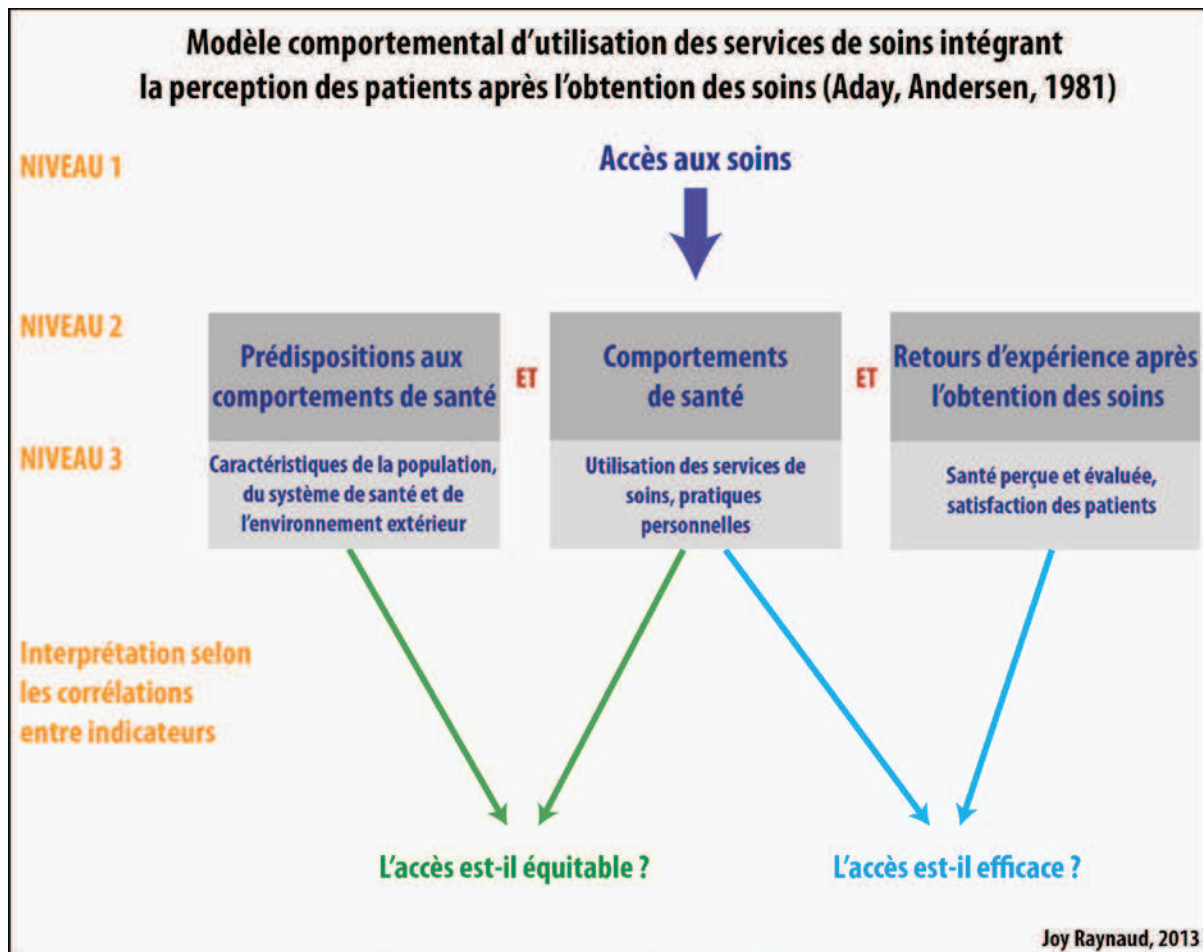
Modèle comportemental d'utilisation des services de soins intégrant la perception des patients après l'obtention des soins (Aday, Andersen, 1981)

NIVEAU 1

Accès aux soins

NIVEAU 2

Prédispositions aux comportements de santé

ET

Comportements de santé

ET

Retours d'expérience après l'obtention des soins

NIVEAU 3

Caractéristiques de la population, du système de santé et de l'environnement extérieur

Utilisation des services de soins, pratiques personnelles

Santé perçue et évaluée, satisfaction des patients

Interprétation selon les corrélations entre indicateurs

L'accès est-il équitable ?

L'accès est-il efficace ?

Joy Raynaud, 2013